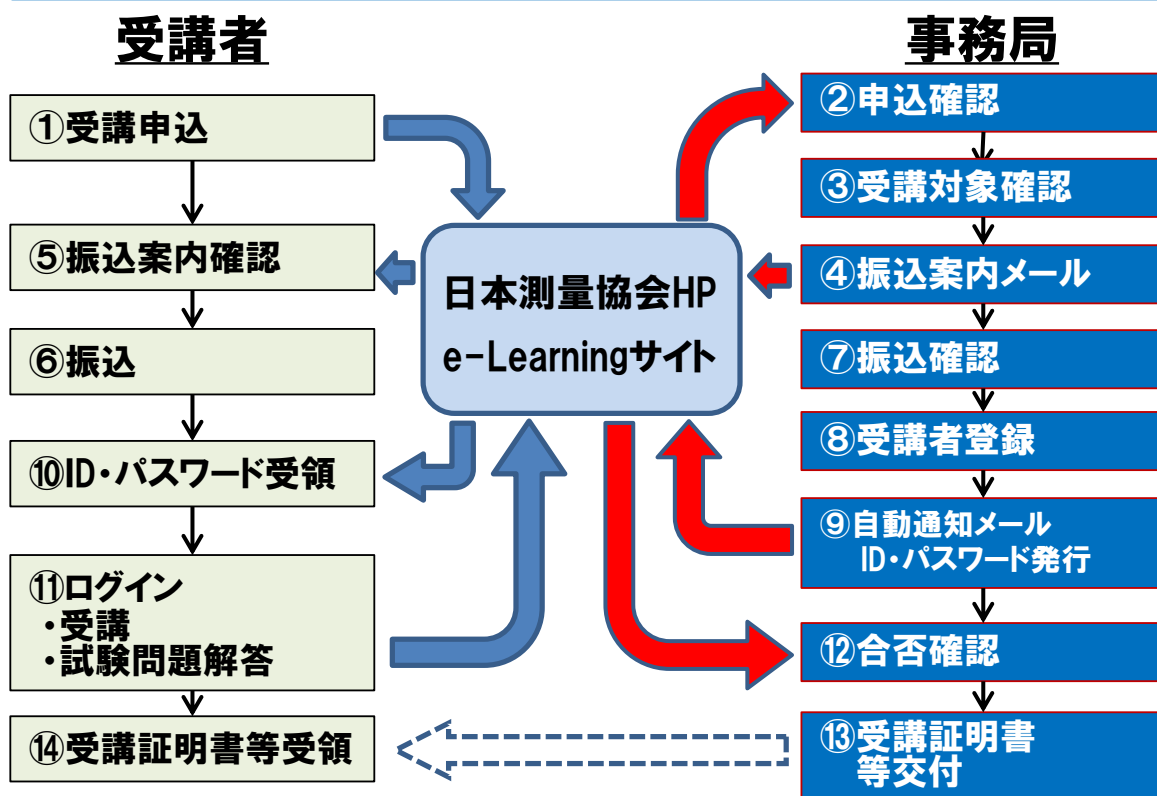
受講者

①受講申込

⑤振込案内確認

⑥振込

⑩ID・パスワード受領

⑪ログイン
・受講
・試験問題解答

⑭受講証明書等受領

日本測量協会HP
e-Learningサイト

事務局

②申込確認

③受講対象確認

④振込案内メール

⑦振込確認

⑧受講者登録

⑨自動通知メール
ID・パスワード発行

⑫合否確認

⑬受講証明書
等交付